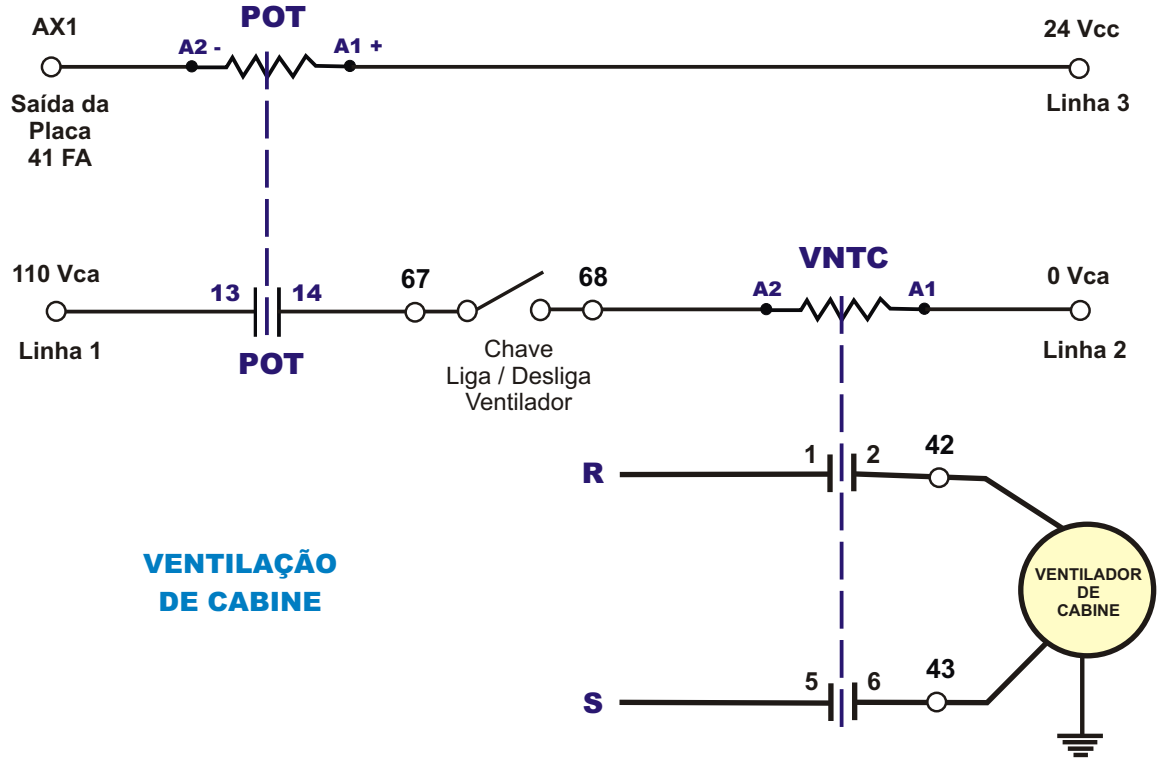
AX1

POT

A2 -

A1 +

24 Vcc

Saída da Placa 41 FA

Linha 3

110 Vca

13

14

67

68

VNTC

A2

A1

0 Vca

Linha 1

POT

Chave Liga / Desliga Ventilador

Linha 2

R

1

2

42

VENTILAÇÃO DE CABINE

VENTILADOR DE CABINE

S

5

6

43